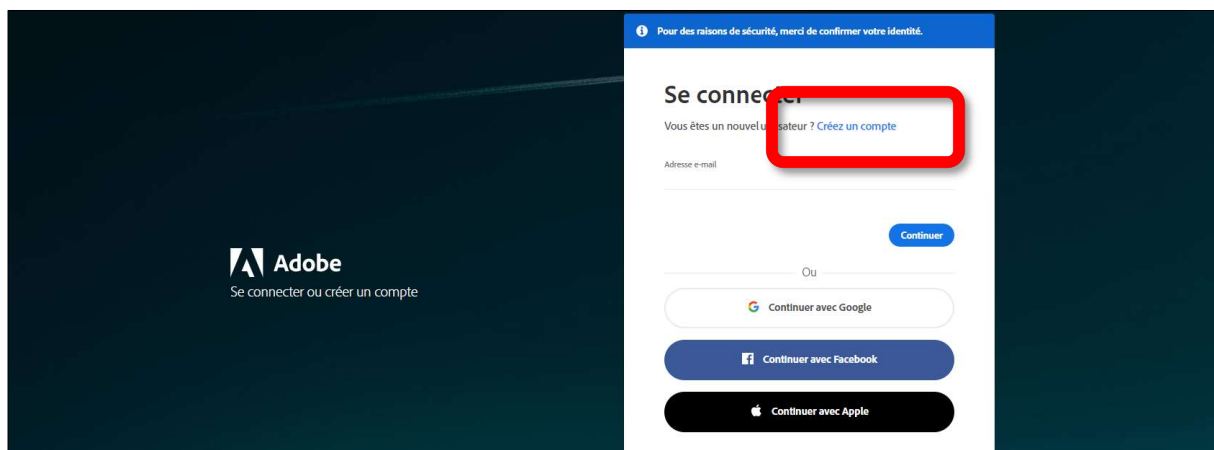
Adobe
Se connecter ou créer un compte

Pour des raisons de sécurité, merci de confirmer votre identité.

Se connec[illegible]

Vous êtes un nouvel u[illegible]sateur ? Créez un compte

Adresse e-mail

Continuer

Ou

Continuer avec Google

Continuer avec Facebook

Continuer avec Apple